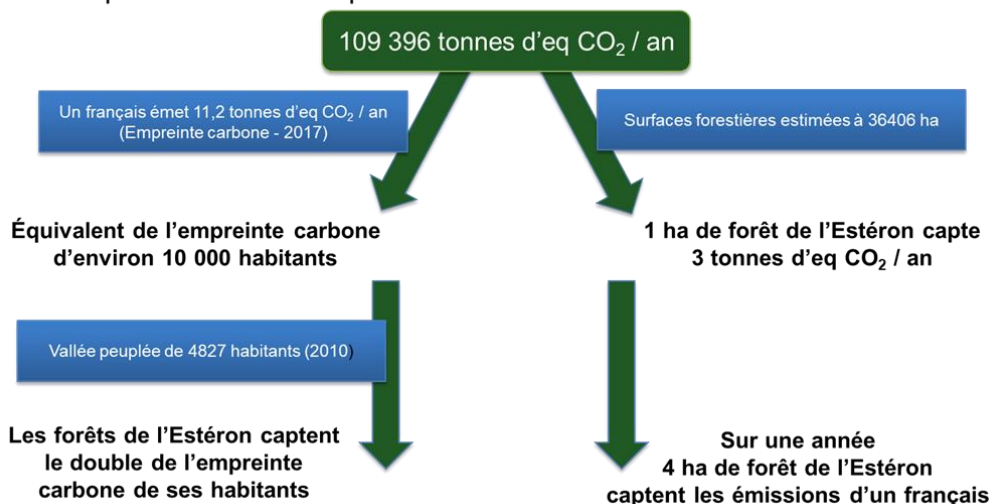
109 396 tonnes d'eq $CO_2$ / an

Un français émet 11,2 tonnes d'eq $CO_2$ / an (Empreinte carbone - 2017)

Surfaces forestières estimées à 36406 ha

Équivalent de l'empreinte carbone d'environ 10 000 habitants

1 ha de forêt de l'Estéron capte 3 tonnes d'eq $CO_2$ / an

Vallée peuplée de 4827 habitants (2010)

Les forêts de l'Estéron captent le double de l'empreinte carbone de ses habitants

Sur une année 4 ha de forêt de l'Estéron captent les émissions d'un français